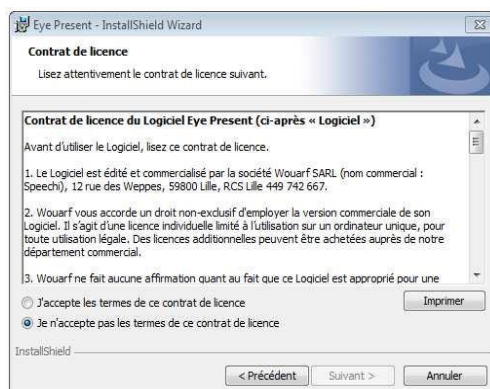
Eye Present - InstallShield Wizard

Contrat de licence

Lisez attentivement le contrat de licence suivant.

Contrat de licence du Logiciel Eye Present (ci-après « Logiciel »)

Avant d'utiliser le Logiciel, lisez ce contrat de licence.

1. Le Logiciel est édité et commercialisé par la société Wouarf SARL (nom commercial : Speechi), 12 rue des Weppes, 59800 Lille, RCS Lille 449 742 667.

2. Wouarf vous accorde un droit non-exclusif d'employer la version commerciale de son Logiciel. Il s'agit d'une licence individuelle limité à l'utilisation sur un ordinateur unique, pour toute utilisation légale. Des licences additionnelles peuvent être achetées auprès de notre département commercial.

3. Wouarf ne fait aucune affirmation quant au fait que ce Logiciel est approprié pour une

J'accepte les termes de ce contrat de licence

Je n'accepte pas les termes de ce contrat de licence

Imprimer

InstallShield

< Précédent

Suivant >

Annuler